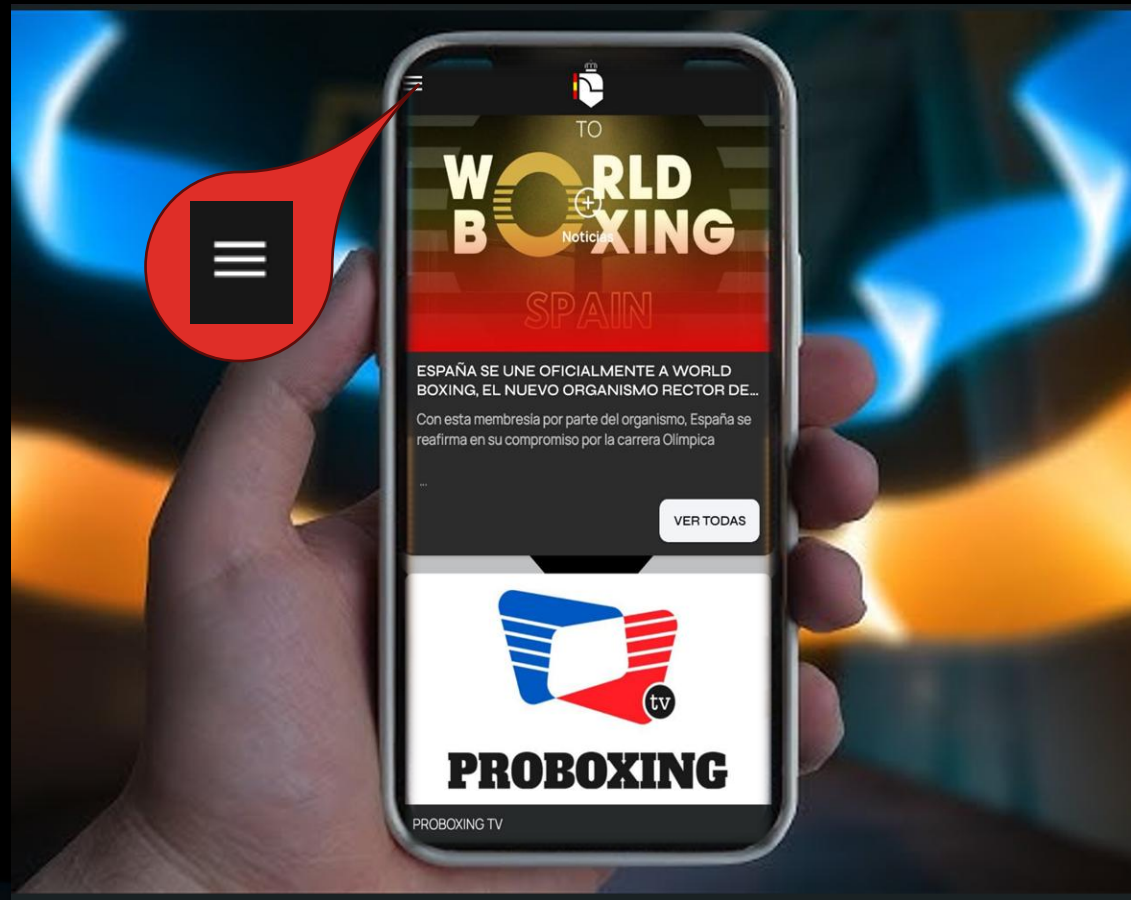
TO

WORLD BOXING

Noticias

SPAIN

ESPAÑA SE UNE OFICIALMENTE A WORLD BOXING, EL NUEVO ORGANISMO RECTOR DE...

Con esta membresía por parte del organismo, España se reafirma en su compromiso por la carrera Olímpica

...

VER TODAS

tv

PROBOXING

PROBOXING TV